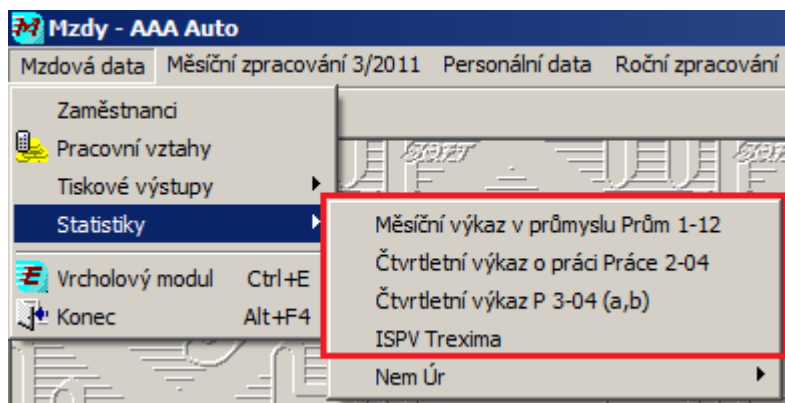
Mzdy - AAA Auto

Mzdová data | Měsíční zpracování 3/2011 | Personální data | Roční zpracování

Zaměstnanci
Pracovní vztahy
Tiskové výstupy
Statistiky
Vrcholový modul Ctrl+E
Konec Alt+F4

Měsíční výkaz v průmyslu Prům 1-12
Čtvrtletní výkaz o práci Práce 2-04
Čtvrtletní výkaz P 3-04 (a,b)
ISPV Trexima
Nem Úr